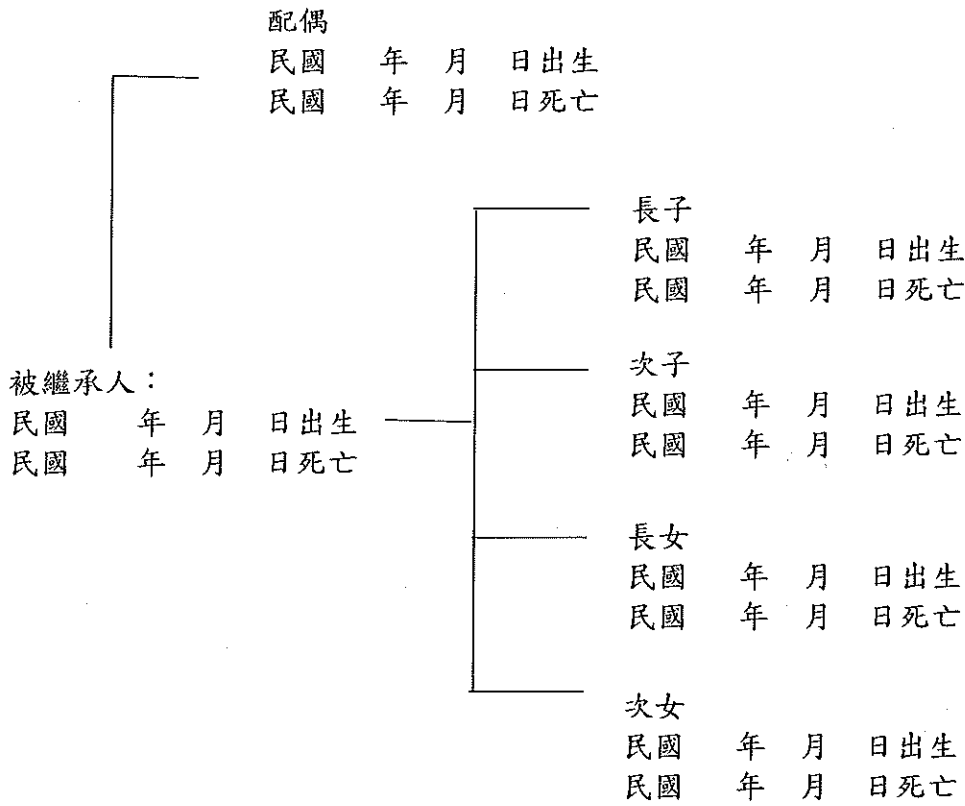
配偶
民國 年 月 日出生
民國 年 月 日死亡

長子
民國 年 月 日出生
民國 年 月 日死亡

次子
民國 年 月 日出生
民國 年 月 日死亡

被繼承人：
民國 年 月 日出生
民國 年 月 日死亡

長女
民國 年 月 日出生
民國 年 月 日死亡

次女
民國 年 月 日出生
民國 年 月 日死亡